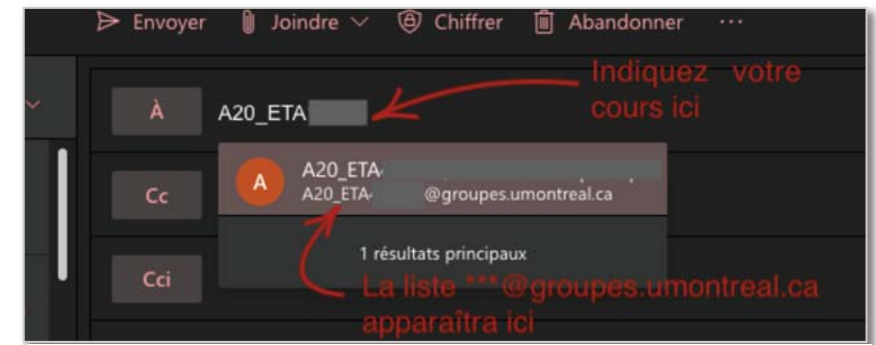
Envoyer Joindre Chiffrer Abandonner ···

À A20_ETA

Indiquez votre cours ici

Cc

A A20_ETA
A20_ETA @groupes.umontreal.ca

1 résultats principaux

Cci

La liste ***@groupes.umontreal.ca apparaîtra ici